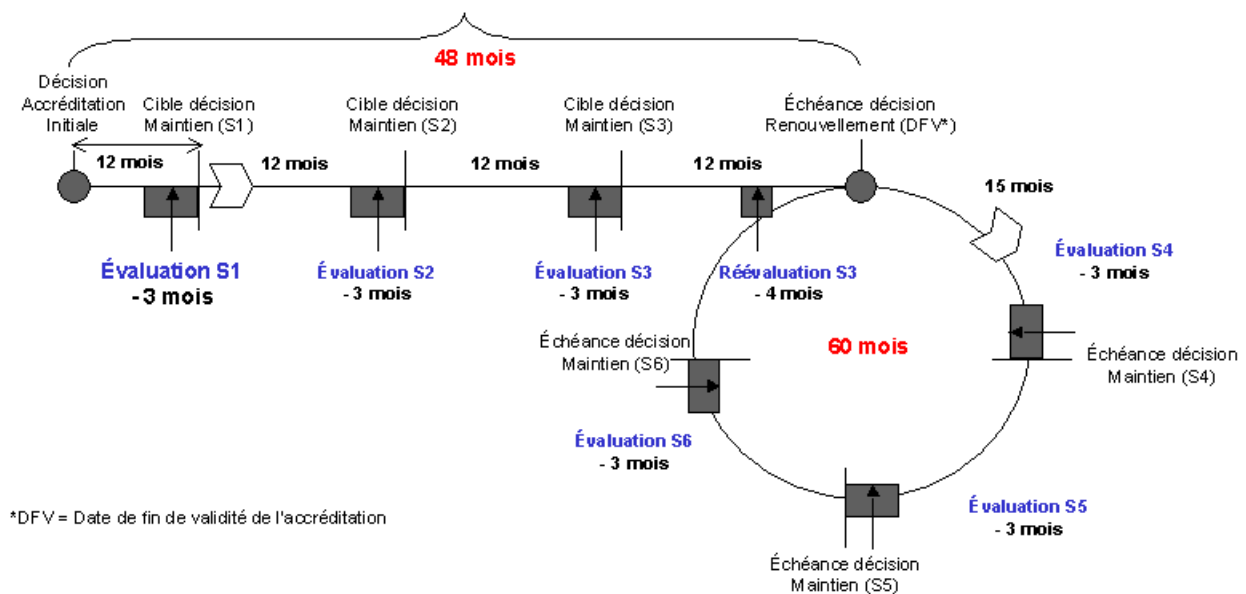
48 mois

Décision Accréditation Initiale

Cible décision Maintien (S1)

Cible décision Maintien (S2)

Cible décision Maintien (S3)

Échéance décision Renouvellement (DFV*)

12 mois

12 mois

12 mois

12 mois

15 mois

Évaluation S1
-3 mois

Évaluation S2
- 3 mois

Évaluation S3
- 3 mois

Réévaluation S3
- 4 mois

Évaluation S4
- 3 mois

60 mois

Échéance décision Maintien (S6)

Échéance décision Maintien (S4)

Évaluation S6
- 3 mois

Évaluation S5
- 3 mois

*DFV = Date de fin de validité de l'accréditation

Échéance décision Maintien (S5)